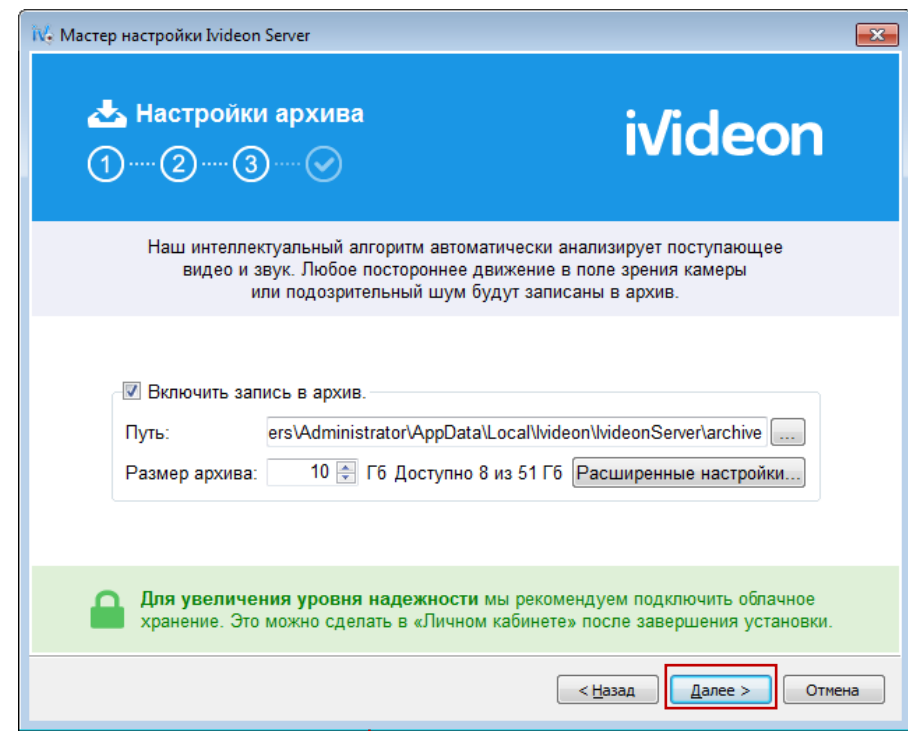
Мастер настройки Ivideon Server

Настройки архива

1 2 3

ivideon

Наш интеллектуальный алгоритм автоматически анализирует поступающее видео и звук. Любое постороннее движение в поле зрения камеры или подозрительный шум будут записаны в архив.

☑ Включить запись в архив.

Путь: ers\Administrator\AppData\Local\Ivideon\IvideonServer\archive ...

Размер архива: 10 Гб Доступно 8 из 51 Гб Расширенные настройки...

Для увеличения уровня надежности мы рекомендуем подключить облачное хранение. Это можно сделать в «Личном кабинете» после завершения установки.

< Назад Далее > Отмена